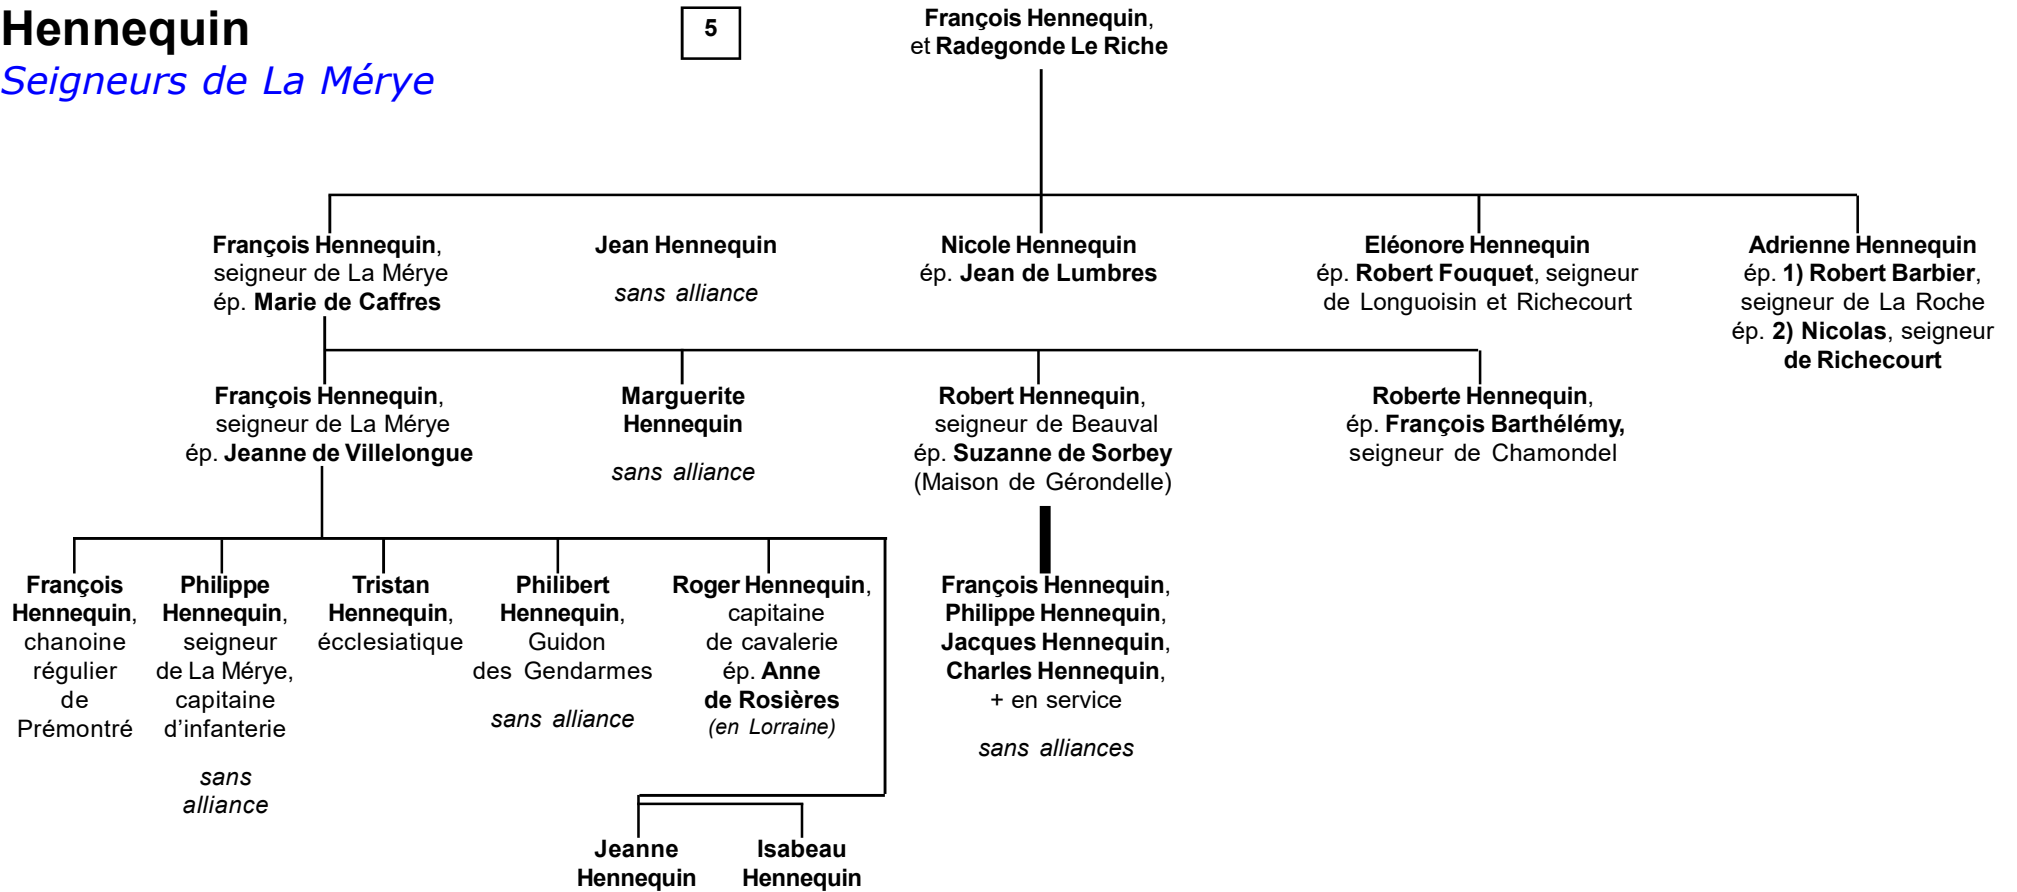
Hennequin
Seigneurs de La Mérye

5

François Hennequin, et Radegonde Le Riche

François Hennequin, seigneur de La Mérye ép. Marie de Caffres

Jean Hennequin
sans alliance

Nicole Hennequin ép. Jean de Lumbres

Eléonore Hennequin ép. Robert Fouquet, seigneur de Longuoisin et Richecourt

Adrienne Hennequin ép. 1) Robert Barbier, seigneur de La Roche ép. 2) Nicolas, seigneur de Richecourt

François Hennequin, seigneur de La Mérye ép. Jeanne de Villelongue

Marguerite Hennequin
sans alliance

Robert Hennequin, seigneur de Beauval ép. Suzanne de Sorbey (Maison de Gérondelle)

Roberte Hennequin, ép. François Barthélémy, seigneur de Chamondel

François Hennequin, chanoine régulier de Prémontré

Philippe Hennequin, seigneur de La Mérye, capitaine d'infanterie
sans alliance

Tristan Hennequin, écclesiatique

Philibert Hennequin, Guidon des Gendarmes
sans alliance

Roger Hennequin, capitaine de cavalerie ép. Anne de Rosières (en Lorraine)

François Hennequin, Philippe Hennequin, Jacques Hennequin, Charles Hennequin, + en service
sans alliances

Jeanne Hennequin

Isabeau Hennequin